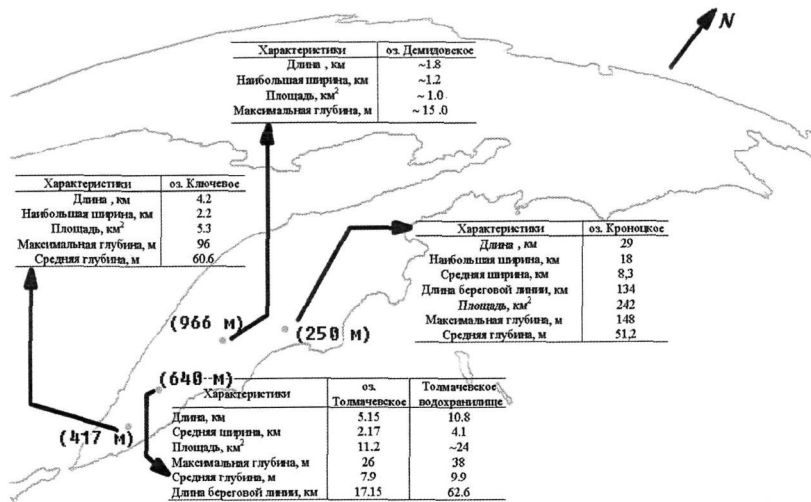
N

| Характеристики | оз. Демидовское |
|---|---|
| Длина , км | ~1.8 |
| Наибольшая ширина, км | ~1.2 |
| Площадь, км$^2$ | ~ 1.0 |
| Максимальная глубина, м | ~ 15 .0 |

| Характеристики | оз. Ключевое |
|---|---|
| Длина , км | 4.2 |
| Наибольшая ширина, км | 2.2 |
| Площадь, км$^2$ | 5.3 |
| Максимальная глубина, м | 96 |
| Средняя глубина, м | 60.6 |

| Характеристики | оз. Кроноцкое |
|---|---|
| Длина , км | 29 |
| Наибольшая ширина, км | 18 |
| Средняя ширина, км | 8,3 |
| Длина береговой линии, км | 134 |
| Площадь, км$^2$ | 242 |
| Максимальная глубина, м | 148 |
| Средняя глубина, м | 51,2 |

(966 м)

(250 м)

(640 м)

(417 м)

| Характеристики | оз. Толмачевское | Толмачевское водохранилище |
|---|---|---|
| Длина, км | 5.15 | 10.8 |
| Средняя ширина, км | 2.17 | 4.1 |
| Площадь, км$^2$ | 11.2 | ~24 |
| Максимальная глубина, м | 26 | 38 |
| Средняя глубина, м | 7.9 | 9.9 |
| Длина береговой линии, км | 17.15 | 62.6 |